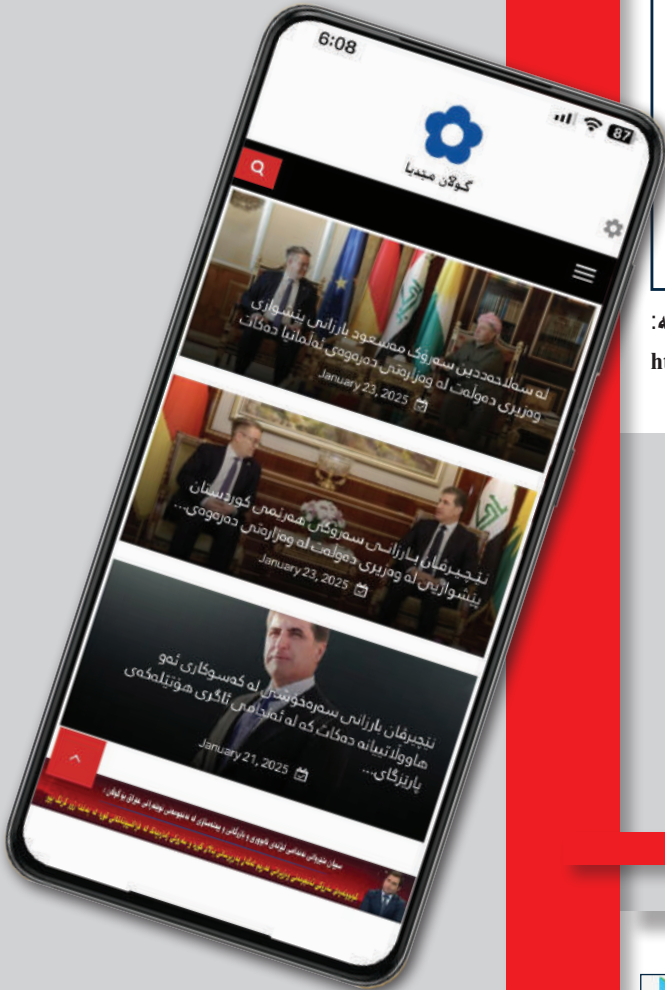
6:08

87

گوڵان میدیا

لە سەلاحەددین سەرۆک مەسعود بارزانی پێشوازی وەزیری دەوڵەت لە وەزارەتی دەرەوەی ئەڵمانیا دەکات

January 23, 2025

نێچیرڤان بارزانی سەرۆکی هەرێمی کوردستان پێشوازیی لە وەزیری دەوڵەت لە وەزارەتی دەرەوەی...

January 23, 2025

نێچیرڤان بارزانی سەرەخۆشی لە کەسوکاری ئەو هاووڵاتییانە دەکات کە لە ئەنجامی ئاگری هۆتێلەکەی پارێزگای...

January 21, 2025

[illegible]

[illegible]

هـ:

ht